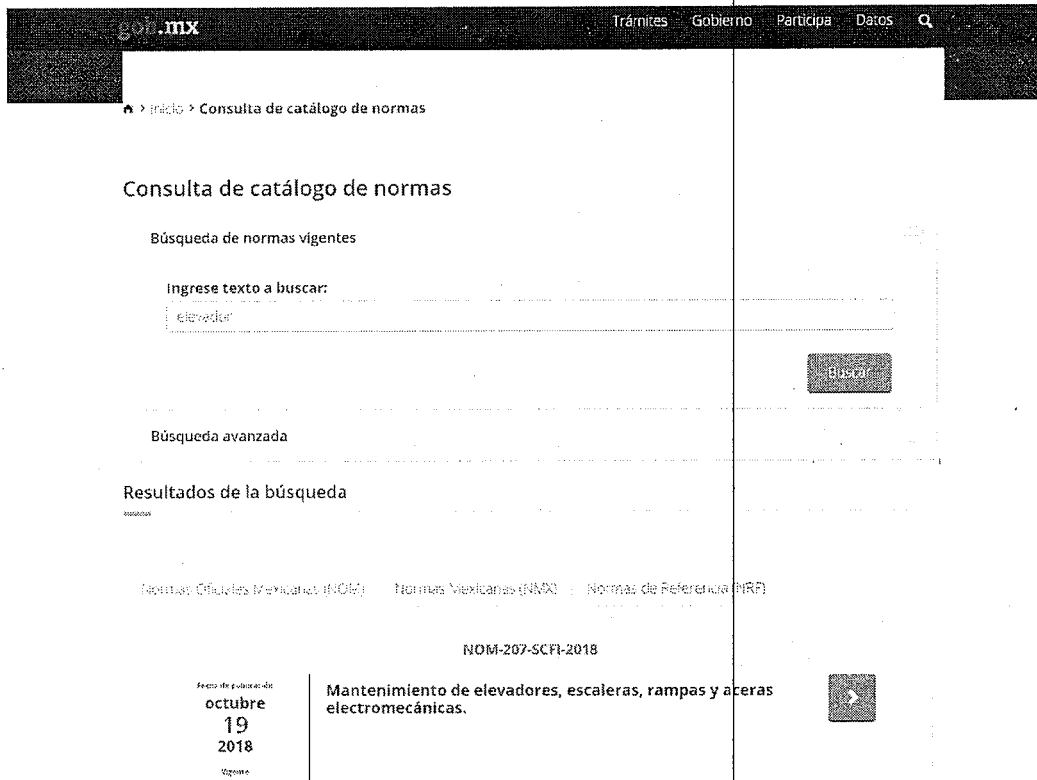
gob.mx

Trámites Gobierno Participa Datos

Inicio > Consulta de catálogo de normas

Consulta de catálogo de normas

Búsqueda de normas vigentes

Ingrese texto a buscar:

elevador

Buscar

Búsqueda avanzada

Resultados de la búsqueda

Normas Oficiales Mexicanas (NOM) Normas Mexicanas (NMX) Normas de Referencia (NRF)

NOM-207-SCFI-2018

Fecha de publicación
octubre
19
2018
Vigente

Mantenimiento de elevadores, escaleras, rampas y aceras electromecánicas.